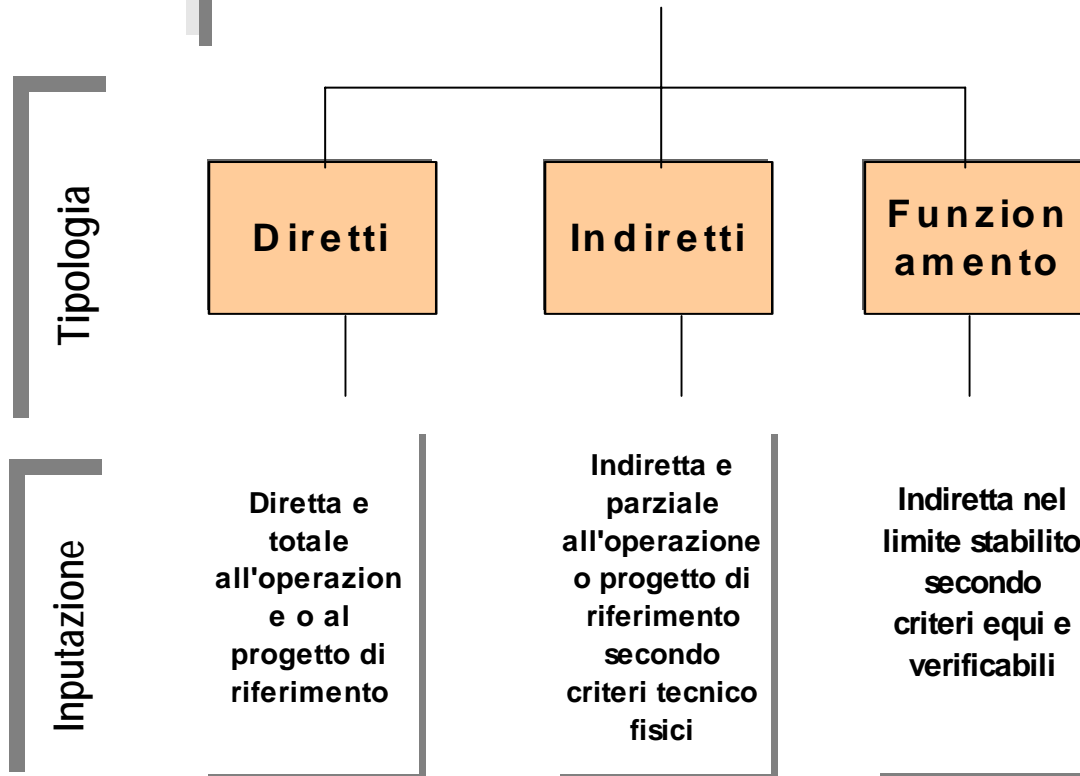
Tipologia

Diretti

Indiretti

Funzion amento

Inputazione

Diretta e totale all'operazion e o al progetto di riferimento

Indiretta e parziale all'operazione o progetto di riferimento secondo criteri tecnico fisici

Indiretta nel limite stabilito secondo criteri equi e verificabili